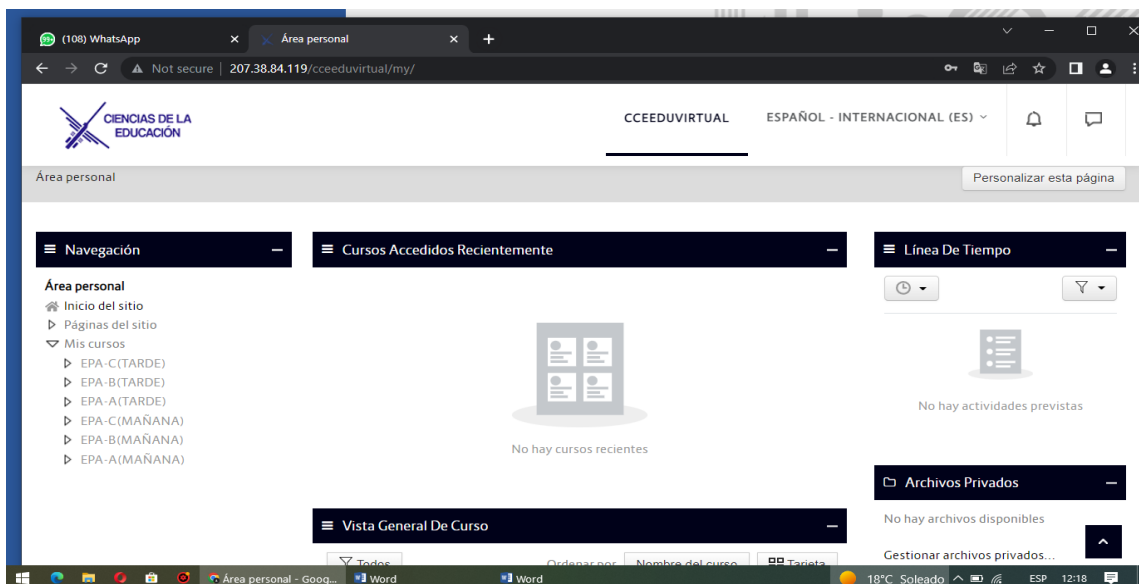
(108) WhatsApp
Área personal
Not secure | 207.38.84.119/cceeduvirtual/my/

CIENCIAS DE LA EDUCACIÓN
CCEEDUVIRTUAL
ESPAÑOL - INTERNACIONAL (ES)

Área personal
Personalizar esta página

Navegación
Área personal
Inicio del sitio
Páginas del sitio
Mis cursos
EPA-C(TARDE)
EPA-B(TARDE)
EPA-A(TARDE)
EPA-C(MAÑANA)
EPA-B(MAÑANA)
EPA-A(MAÑANA)

Cursos Accedidos Recientemente
No hay cursos recientes

Vista General De Curso
Todos
Ordenar por
Nombre del curso
Tarjeta

Línea De Tiempo
No hay actividades previstas

Archivos Privados
No hay archivos disponibles
Gestionar archivos privados...

Área personal - Goog...
Word
Word
18°C Soleado
ESP 12:18